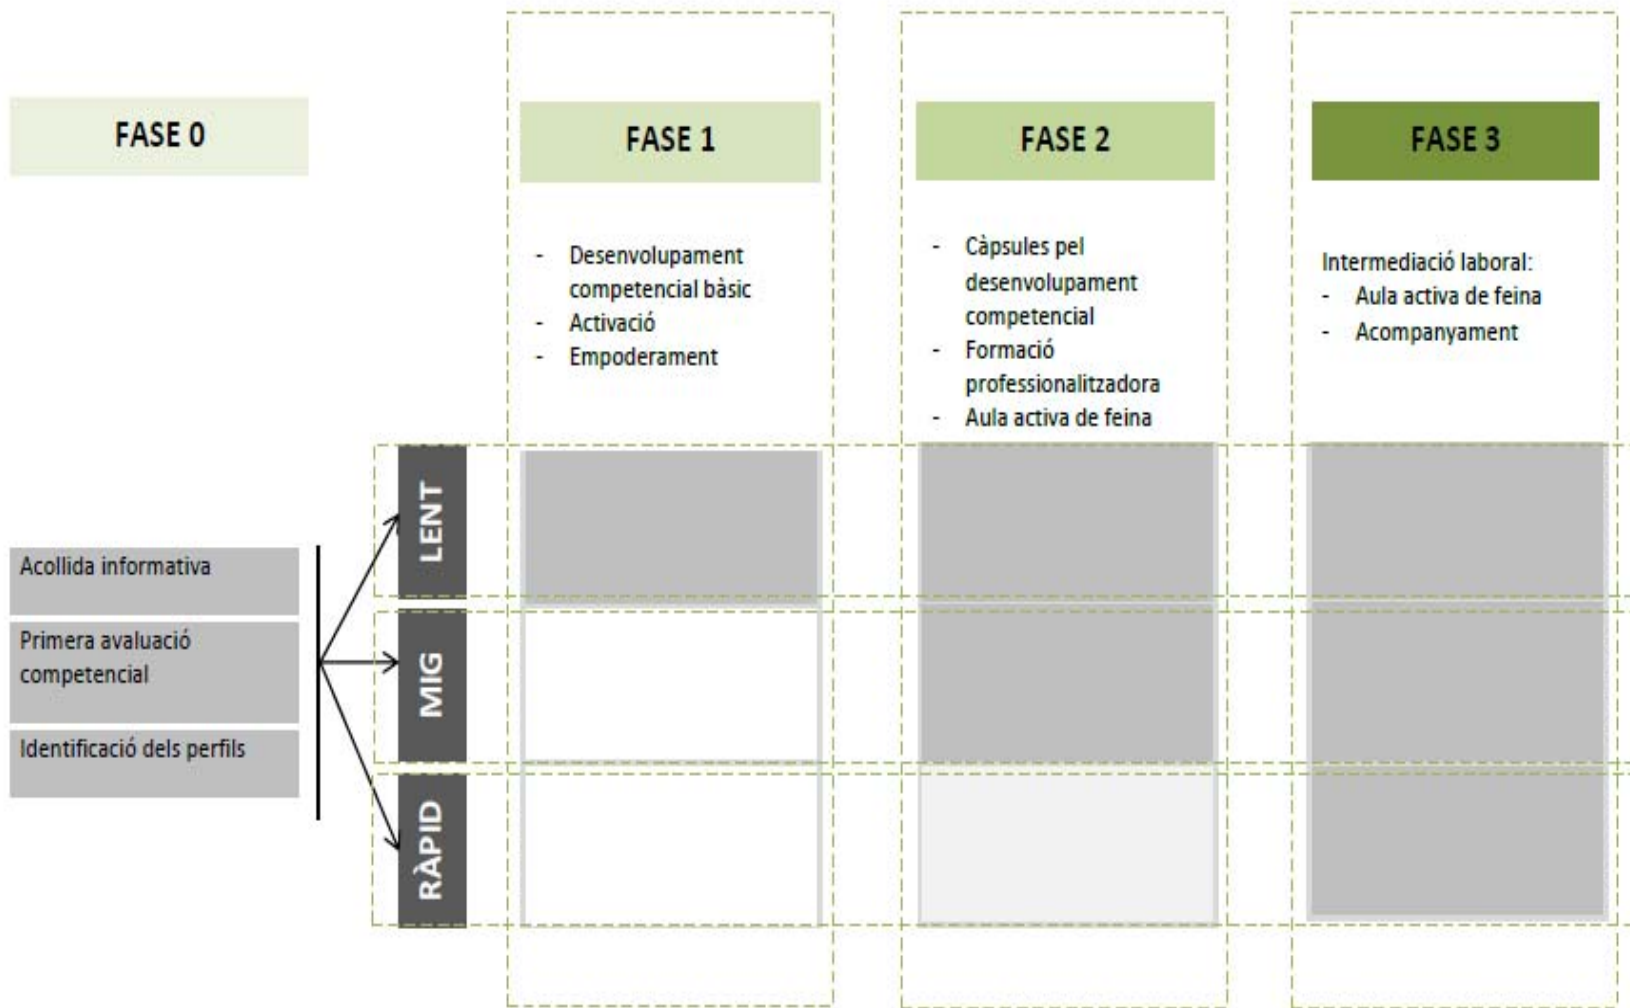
FASE 0

FASE 1

- Desenvolupament competencial bàsic
- Activació
- Empoderament

FASE 2

- Càpsules pel desenvolupament competencial
- Formació professionalitzadora
- Aula activa de feina

FASE 3

Intermediació laboral:
- Aula activa de feina
- Acompanyament

Acollida informativa

Primera avaluació competencial

Identificació dels perfils

LENT

MIG

RÀPID